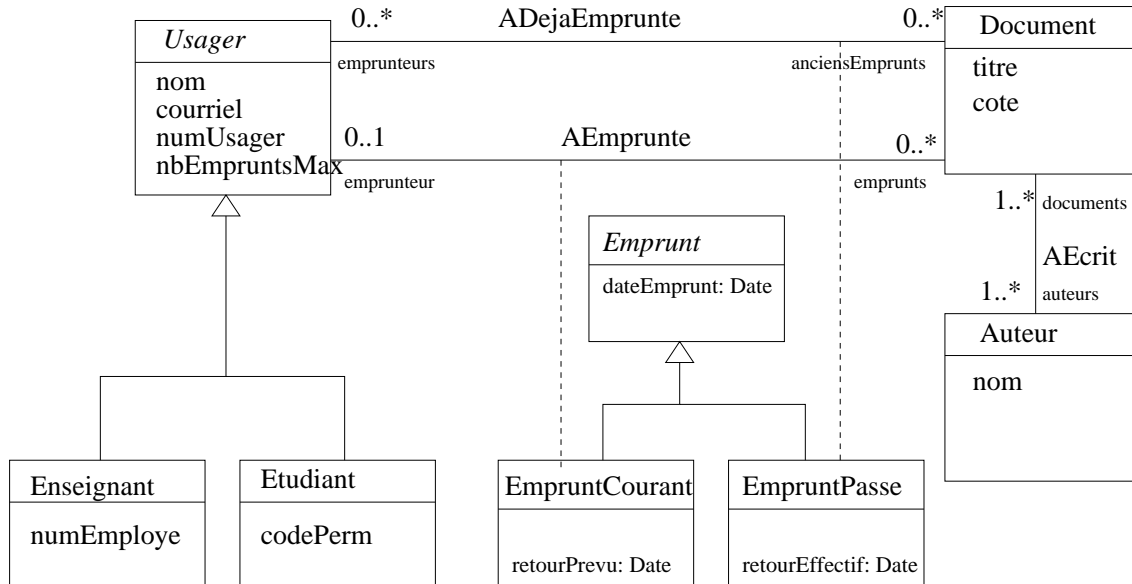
Usager
nom
courriel
numUsager
nbEmpruntsMax

0..*
ADejaEmprunte
0..*
emprunteurs
anciensEmprunts

Document
titre
cote

0..1
AEmprunte
0..*
emprunteur
emprunts

1..*
documents
AEcrit
1..*
auteurs

Emprunt
dateEmprunt: Date

Auteur
nom

Enseignant
numEmploye

Etudiant
codePerm

EmpruntCourant
retourPrevu: Date

EmpruntPasse
retourEffectif: Date